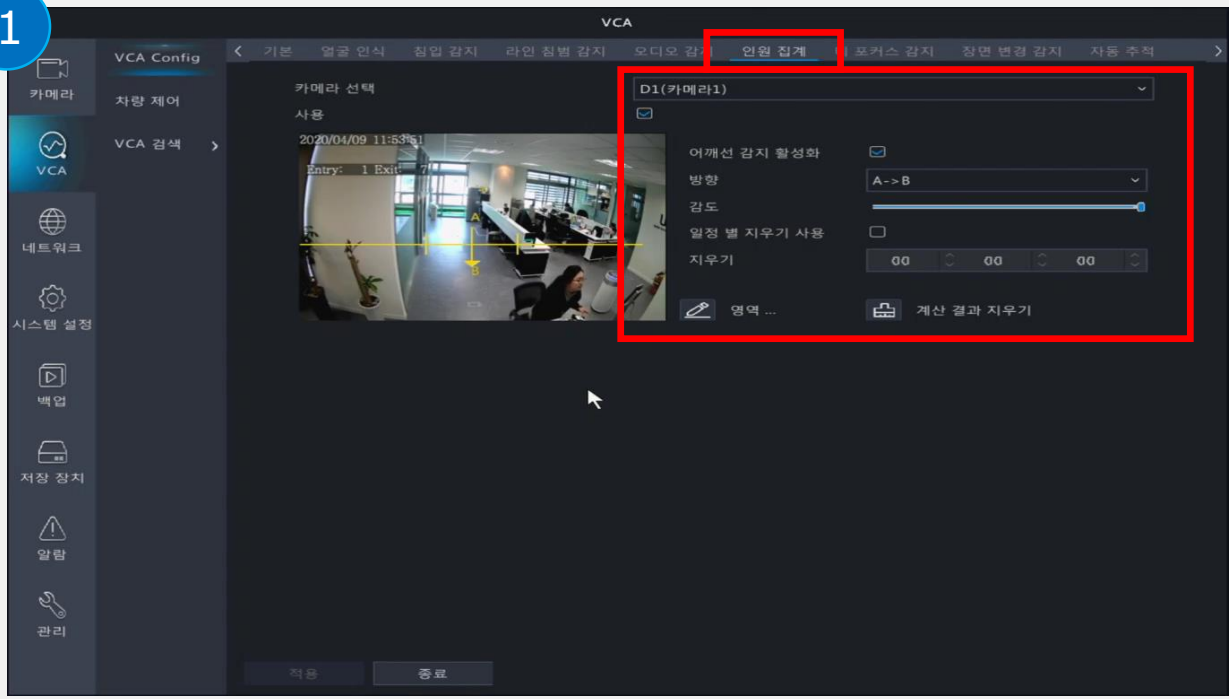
1

VCA

카메라

VCA

네트워크

시스템 설정

백업

저장 장치

알람

관리

VCA Config

차량 제어

VCA 검색 >

< 기본 얼굴 인식 침입 감지 라인 침범 감지 오디오 감지 인원 집계 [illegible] 포커스 감지 장면 변경 감지 자동 추적 >

카메라 선택

사용

D1(카메라1)

2020/04/09 11:53:51

Entry: 1 Exit: 7

A

B

어깨선 감지 활성화

방향

A->B

감도

일정 별 지우기 사용

지우기

00

00

00

영역 ...

계산 결과 지우기

적용

종료